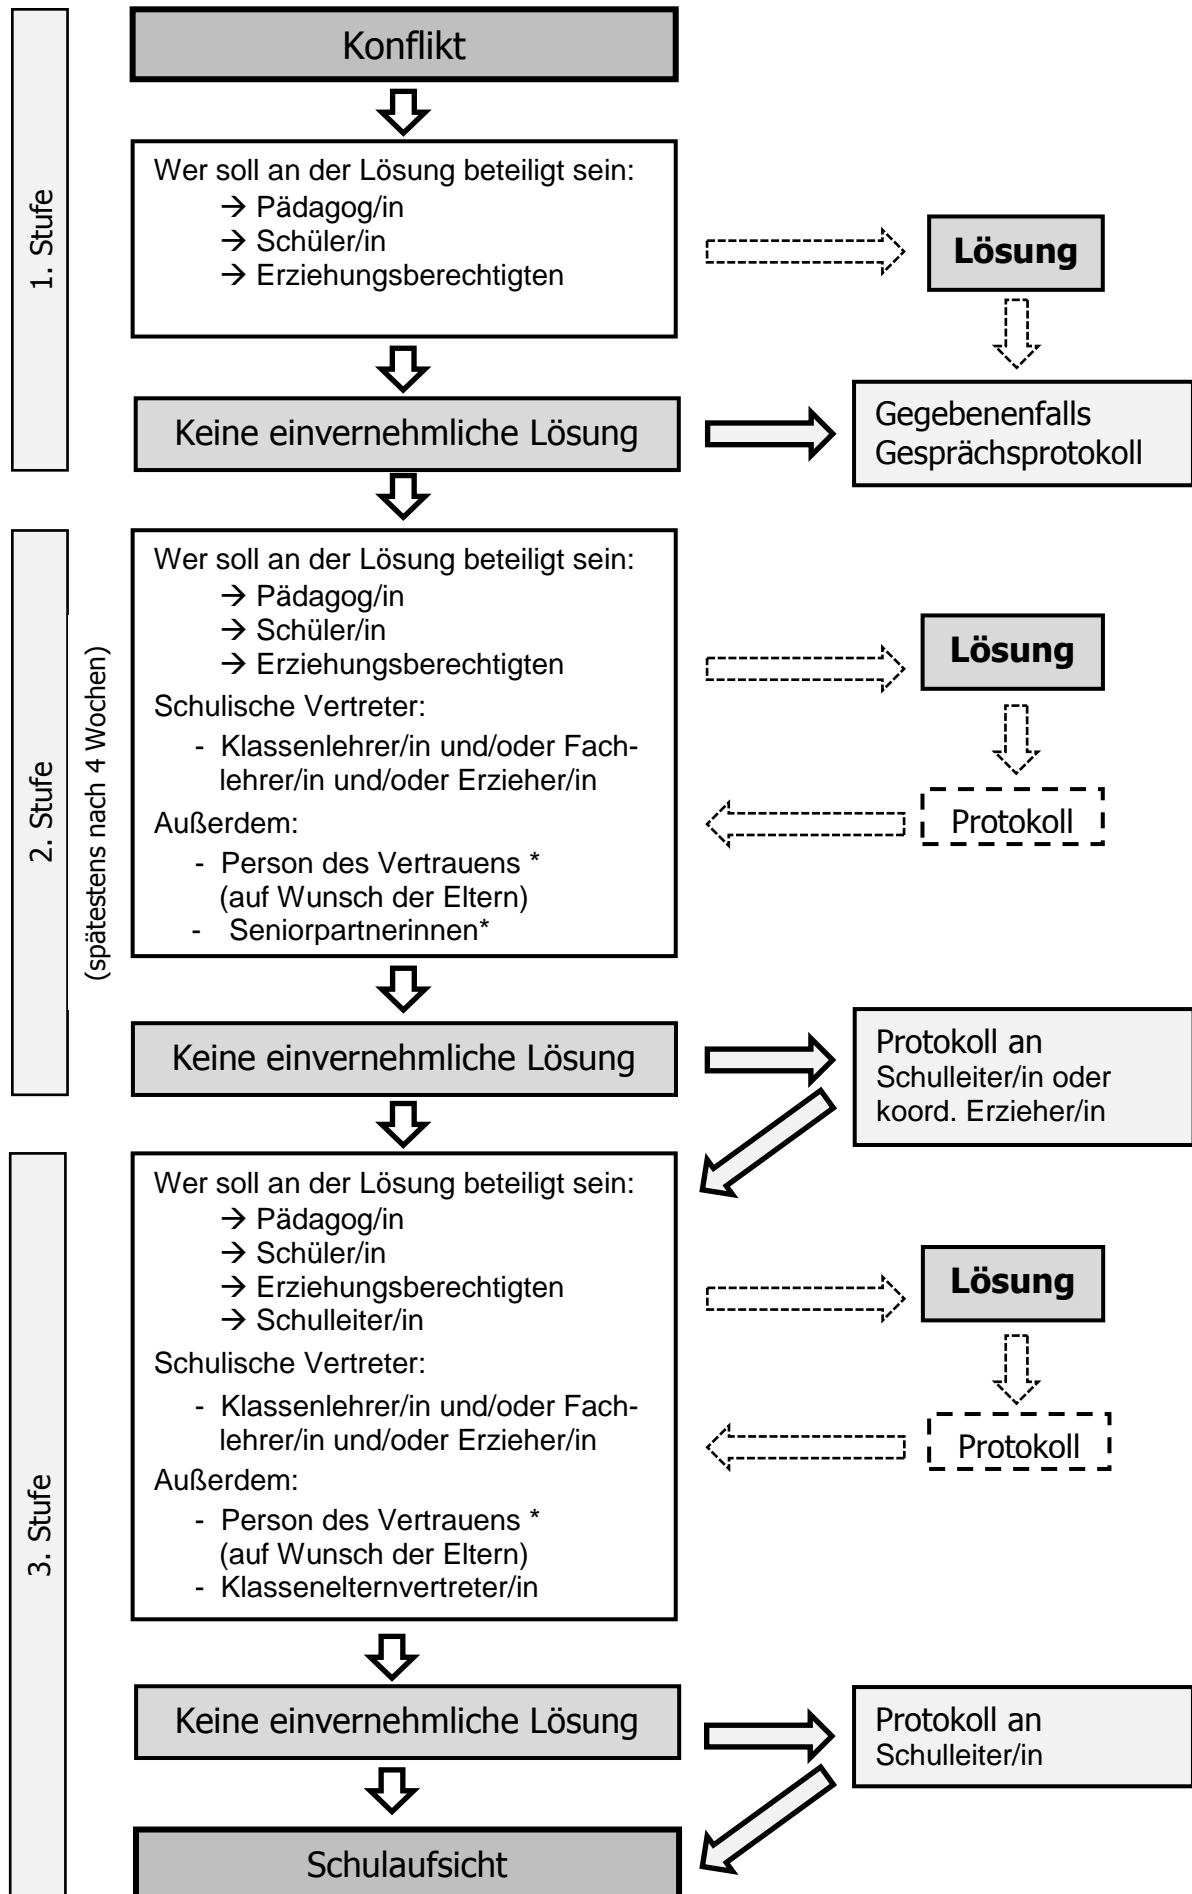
1. Stufe

Konflikt

Wer soll an der Lösung beteiligt sein:
→ Pädagog/in
→ Schüler/in
→ Erziehungsberechtigten

Lösung

Keine einvernehmliche Lösung

Gegebenenfalls Gesprächsprotokoll

2. Stufe

(spätestens nach 4 Wochen)

Wer soll an der Lösung beteiligt sein:
→ Pädagog/in
→ Schüler/in
→ Erziehungsberechtigten
Schulische Vertreter:
- Klassenlehrer/in und/oder Fachlehrer/in und/oder Erzieher/in
Außerdem:
- Person des Vertrauens * (auf Wunsch der Eltern)
- Seniorpartnerinnen*

Lösung

Protokoll

Keine einvernehmliche Lösung

Protokoll an Schulleiter/in oder koord. Erzieher/in

3. Stufe

Wer soll an der Lösung beteiligt sein:
→ Pädagog/in
→ Schüler/in
→ Erziehungsberechtigten
→ Schulleiter/in
Schulische Vertreter:
- Klassenlehrer/in und/oder Fachlehrer/in und/oder Erzieher/in
Außerdem:
- Person des Vertrauens * (auf Wunsch der Eltern)
- Klassenelternvertreter/in

Lösung

Protokoll

Keine einvernehmliche Lösung

Protokoll an Schulleiter/in

Schulaufsicht